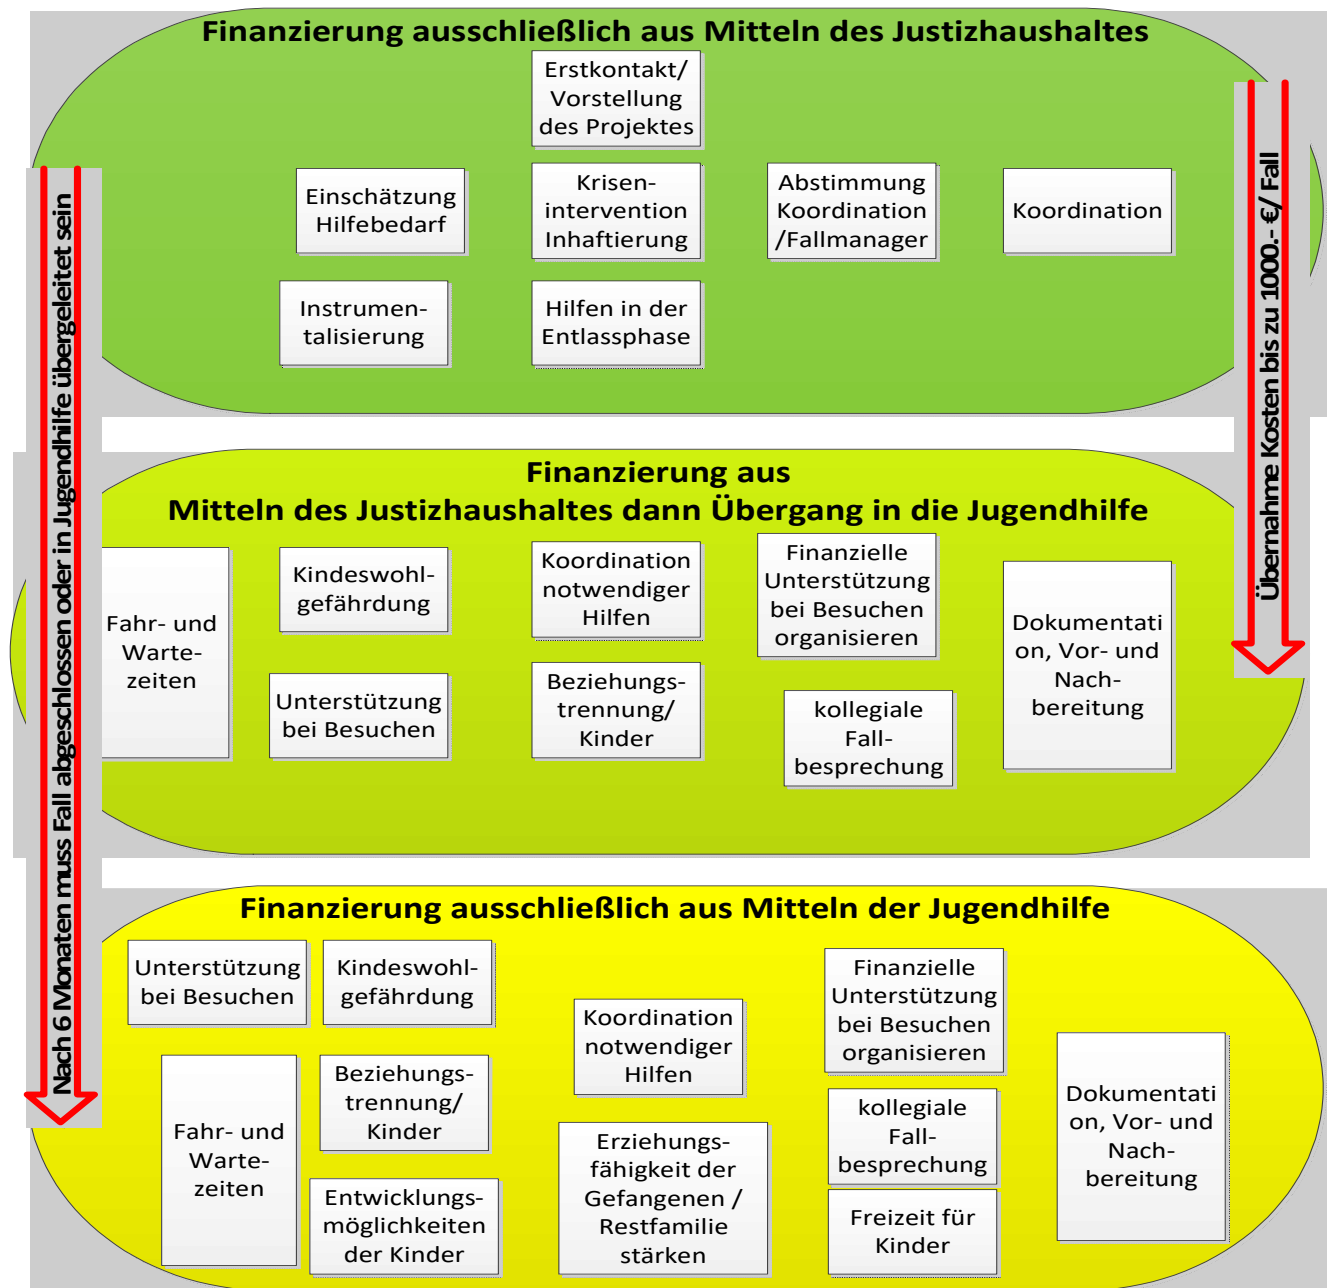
Finanzierung ausschließlich aus Mitteln des Justizhaushaltes

Erstkontakt/ Vorstellung des Projektes

Einschätzung Hilfebedarf

Krisen-intervention Inhaftierung

Abstimmung Koordination /Fallmanager

Koordination

Instrumen-talisierung

Hilfen in der Entlassphase

Nach 6 Monaten muss Fall abgeschlossen oder in Jugendhilfe übergeleitet sein

Übernahme Kosten bis zu 1000.- €/ Fall

Finanzierung aus
Mitteln des Justizhaushaltes dann Übergang in die Jugendhilfe

Fahr- und Warte-zeiten

Kindeswohl-gefährdung

Koordination notwendiger Hilfen

Finanzielle Unterstützung bei Besuchen organisieren

Dokumentati on, Vor- und Nach-bereitung

Unterstützung bei Besuchen

Beziehungs-trennung/ Kinder

kollegiale Fall-besprechung

Finanzierung ausschließlich aus Mitteln der Jugendhilfe

Unterstützung bei Besuchen

Kindeswohl-gefährdung

Finanzielle Unterstützung bei Besuchen organisieren

Koordination notwendiger Hilfen

Dokumentati on, Vor- und Nach-bereitung

Fahr- und Warte-zeiten

Beziehungs-trennung/ Kinder

kollegiale Fall-besprechung

Erziehungs-fähigkeit der Gefangenen / Restfamilie stärken

Entwicklungs-möglichkeiten der Kinder

Freizeit für Kinder